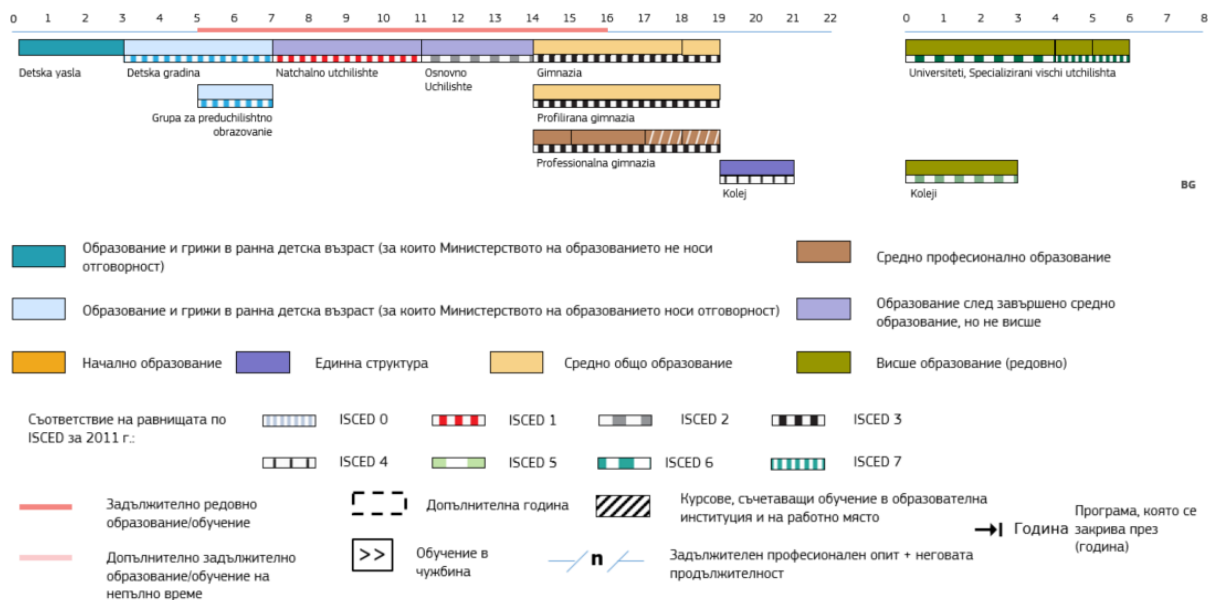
0 1 2 3 4 5 6 7 8 9 10 11 12 13 14 15 16 17 18 19 20 21 22

0 1 2 3 4 5 6 7 8

Detska yasla

Detska gradina

Natchalno utchilishte

Osnovno Uchilishte

Gimnazia

Universiteti, Specializirani vischi utchilishta

Grupa za preduchilishtno obrazovanie

Profilirana gimnazia

Professionalna gimnazia

Kolej

Koleji

BG

Образование и грижи в ранна детска възраст (за които Министерството на образованието не носи отговорност)

Средно професионално образование

Образование и грижи в ранна детска възраст (за които Министерството на образованието носи отговорност)

Образование след завършено средно образование, но не висше

Начално образование

Единна структура

Средно общо образование

Висше образование (редовно)

Съответствие на равнищата по ISCED за 2011 г.:

ISCED 0

ISCED 1

ISCED 2

ISCED 3

ISCED 4

ISCED 5

ISCED 6

ISCED 7

Задължително редовно образование/обучение

Допълнителна година

Курсове, съчетаващи обучение в образователна институция и на работно място

Година

Програма, която се закрива през (година)

Допълнително задължително образование/обучение на непълно време

>>

Обучение в чужбина

n

Задължителен професионален опит + неговата продължителност